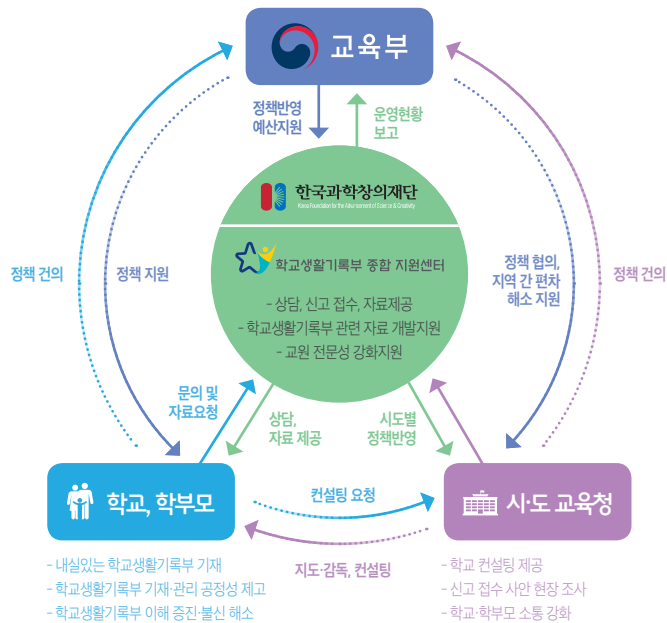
교육부

정책반영
예산지원

운영현황
보고

한국과학창의재단
Korea Foundation for the Advancement of Science & Creativity

학교생활기록부 종합 지원센터

- 상담, 신고 접수, 자료제공
- 학교생활기록부 관련 자료 개발지원
- 교원 전문성 강화지원

정책 건의

정책 지원

정책 협의,
지역 간 편차
해소 지원

정책 건의

문의 및
자료요청

상담,
자료 제공

시도별
정책반영

학교, 학부모

컨설팅 요청

시·도 교육청

지도·감독, 컨설팅

- 내실있는 학교생활기록부 기재
- 학교생활기록부 기재·관리 공정성 제고
- 학교생활기록부 이해 증진·불신 해소

- 학교 컨설팅 제공
- 신고 접수 사안 현장 조사
- 학교·학부모 소통 강화